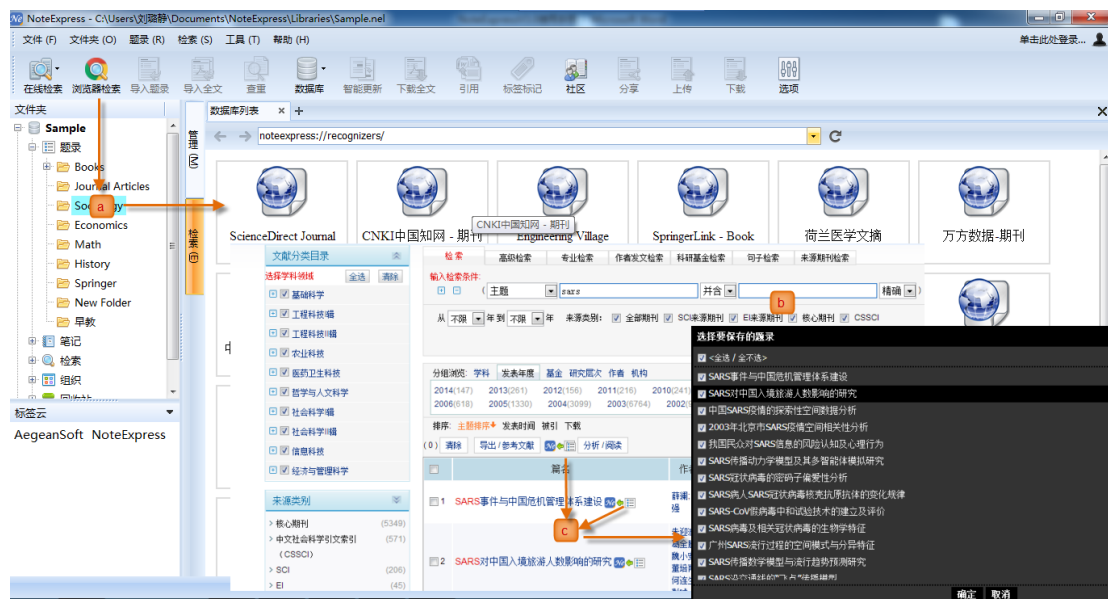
NoteExpress - C:\Users\刘璐静\Documents\NoteExpress\Libraries\Sample.nel

文件 (F) 文件夹 (O) 题录 (R) 检索 (S) 工具 (T) 帮助 (H)

单击此处登录...

在线检索 浏览器检索 导入题录 导入全文 查重 数据库 智能更新 下载全文 引用 标签标记 社区 分享 上传 下载 选项

文件夹

Sample
题录
Books
Journal Articles
Sociology
Economics
Math
History
Springer
New Folder
早教
笔记
检索
组织
回收站

标签云

AegeanSoft NoteExpress

管理
检索

数据库列表

noteexpress://recognizers/

ScienceDirect Journal
CNKI中国知网 - 期刊
Engineering Village
SpringerLink - Book
荷兰医学文摘
万方数据-期刊

CNKI中国知网 - 期刊

a
b
c

文献分类目录
选择学科领域 全选 清除
基础科学
工程科技Ⅰ辑
工程科技Ⅱ辑
农业科技
医药卫生科技
哲学与人文科学
社会科学Ⅰ辑
社会科学Ⅱ辑
信息科技
经济与管理科学

来源类别
核心期刊 (5349)
中文社会科学引文索引 (CSSCI) (571)
SCI (206)
EI (45)

检索 高级检索 专业检索 作者发文检索 科研基金检索 句子检索 来源期刊检索
输入检索条件:
主题 sars 并含 精确
从 不限 年 到 不限 年 来源类别: 全部期刊 SCI来源期刊 EI来源期刊 核心期刊 CSSCI

分组浏览: 学科 发表年度 基金 研究层次 作者 机构
2014(147) 2013(261) 2012(156) 2011(216) 2010(24
2006(618) 2005(1330) 2004(3099) 2003(6764) 2002

排序: 主题排序 发表时间 被引 下载
(0) 清除 导出 / 参考文献 分析 / 阅读
篇名 作
1 SARS事件与中国危机管理体系建设
2 SARS对中国入境旅游人数影响的研究

选择要保存的题录
<全选 / 全不选>
SARS事件与中国危机管理体系建设
SARS对中国入境旅游人数影响的研究
中国SARS疫情的探索性空间数据分析
2003年北京市SARS疫情空间相关性分析
我国民众对SARS信息的风险认知及心理行为
SARS传播动力学模型及其多智能体模拟研究
SARS冠状病毒的密码子偏爱性分析
SARS病人SARS冠状病毒核壳抗原抗体的变化规律
SARS-CoV假病毒中和试验技术的建立及评价
SARS病毒及相关冠状病毒的生物学特征
广州SARS流行过程的空间模式与分异特征
SARS传播数学模型与流行趋势预测研究
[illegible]

确定 取消